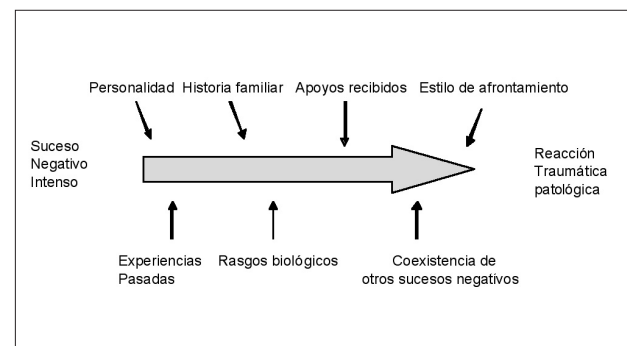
Personalidad Historia familiar Apoyos recibidos Estilo de afrontamiento

Suceso Negativo Intenso

Reacción Traumática patológica

Experiencias Pasadas

Rasgos biológicos

Coexistencia de otros sucesos negativos